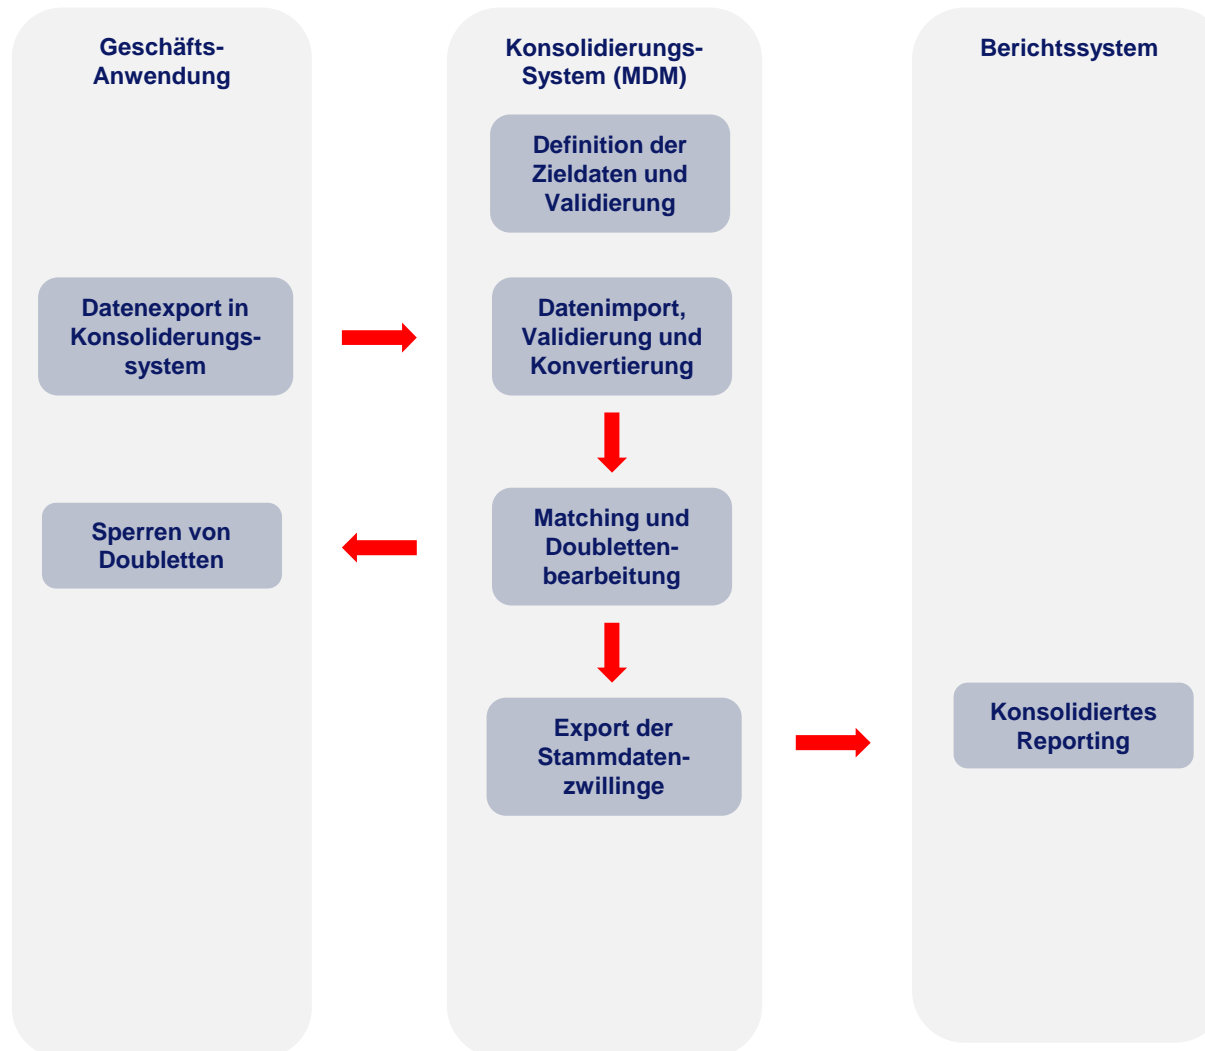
Geschäfts-Anwendung

Datenexport in Konsoliderungssystem

Sperren von Doubletten

Konsolidierungs-System (MDM)

Definition der Zieldaten und Validierung

Datenimport, Validierung und Konvertierung

Matching und Doublettenbearbeitung

Export der Stammdatenzwillinge

Berichtssystem

Konsolidiertes Reporting